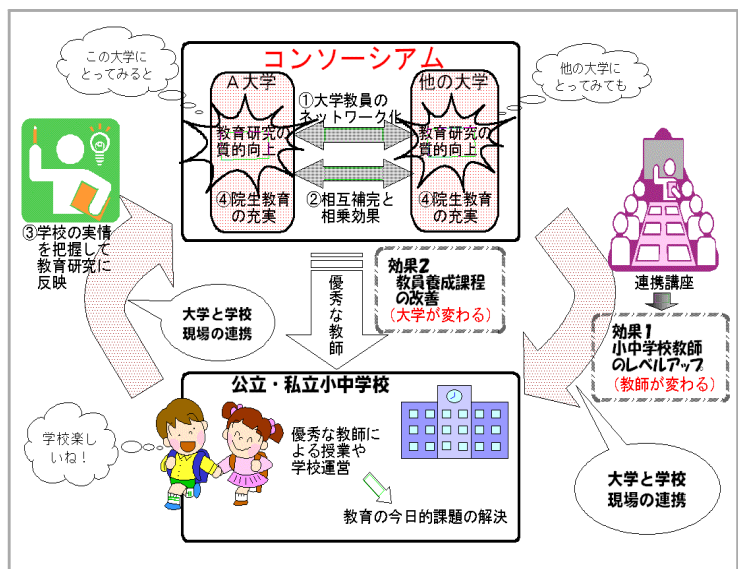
この大学にとってみると

コンソーシアム

Ａ大学

他の大学

他の大学にとってみても

①大学教員のネットワーク化

教育研究の質的向上

教育研究の質的向上

④院生教育の充実

②相互補完と相乗効果

④院生教育の充実

③学校の実情を把握して教育研究に反映

優秀な教師

効果２
教員養成課程の改善
（大学が変わる）

連携講座

大学と学校現場の連携

効果１
小中学校教師のレベルアップ
（教師が変わる）

公立・私立小中学校

学校楽しいね！

優秀な教師による授業や学校運営

教育の今日的課題の解決

大学と学校現場の連携